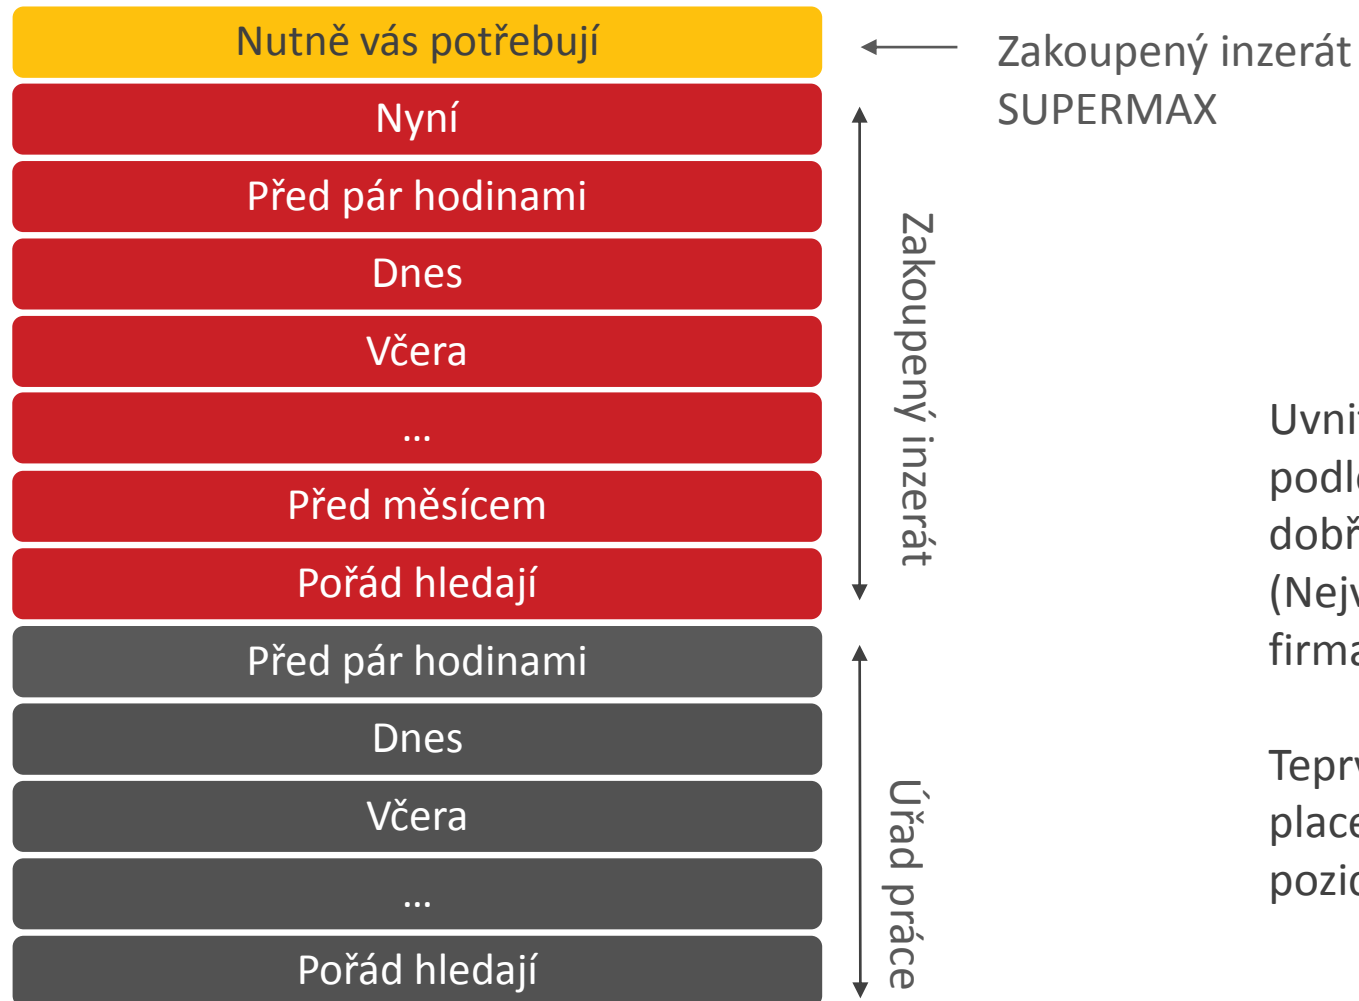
Nutně vás potřebují

Nyní

Před pár hodinami

Dnes

Včera

...

Před měsícem

Pořád hledají

Před pár hodinami

Dnes

Včera

...

Pořád hledají

Zakoupený inzerát SUPERMAX

Zakoupený inzerát

Úřad práce

Uvni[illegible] podl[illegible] dobř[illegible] (Nej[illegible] firma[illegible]

Tepr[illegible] plac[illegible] pozic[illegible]